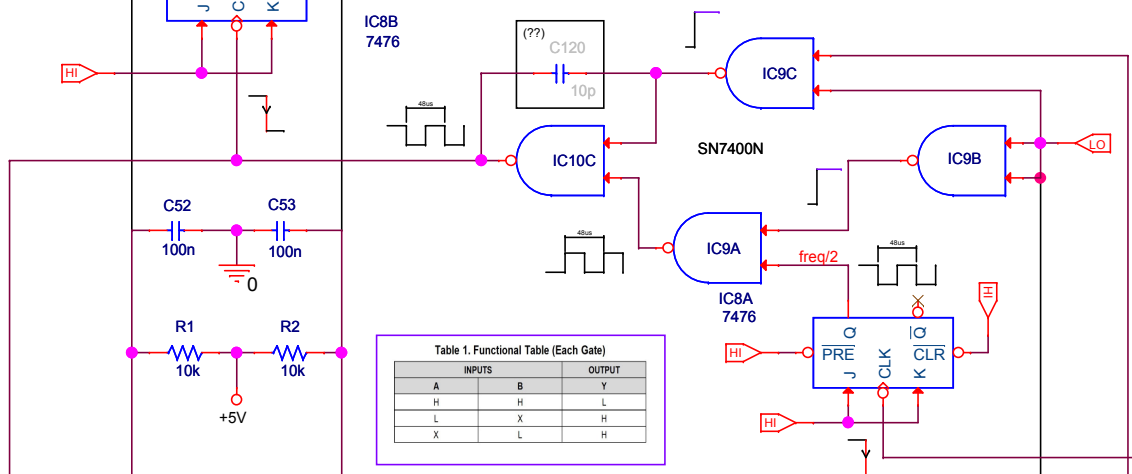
J C K

IC8B
7476

HI

(??)
C120
10p

IC9C

48us

IC10C

SN7400N

IC9B

LO

C52
100n

C53
100n

0

48us

IC9A

freq/2

48us

IC8A
7476

R1
10k

R2
10k

+5V

Table 1. Functional Table (Each Gate)

| INPUTS | | OUTPUT |
|---|---|---|
| A | B | Y |
| H | H | L |
| L | X | H |
| X | L | H |

HI

HI

Q $\overline{Q}$
$\overline{PRE}$ $\overline{CLR}$
J CLK K

HI